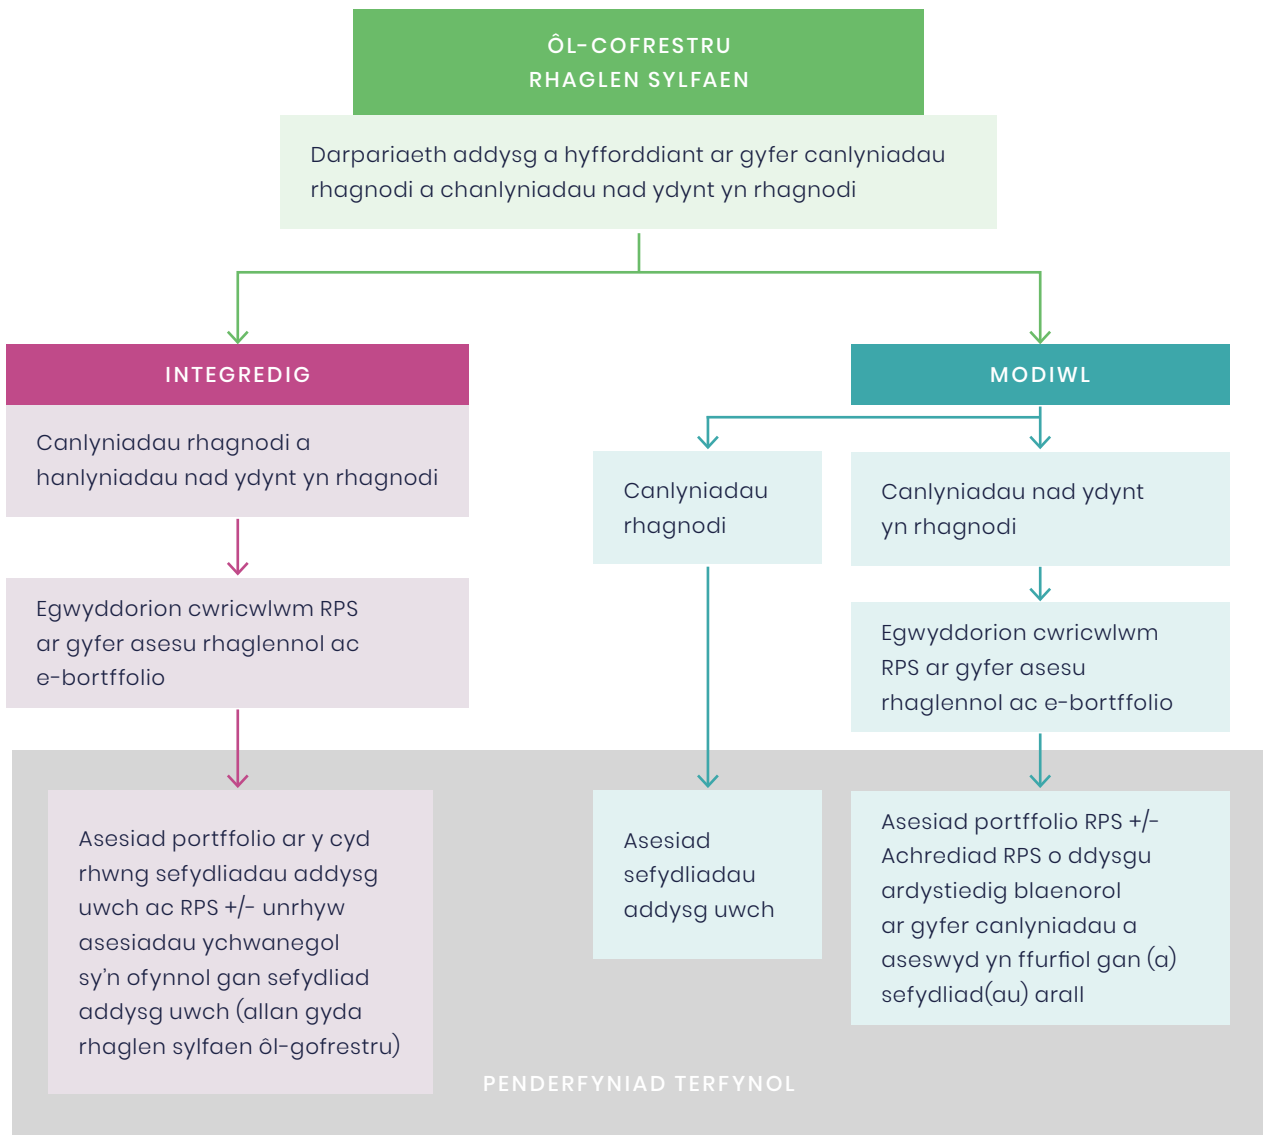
ÔL-COFRESTRU
RHAGLEN SYLFAEN

Darpariaeth addysg a hyfforddiant ar gyfer canlyniadau rhagnodi a chanlyniadau nad ydynt yn rhagnodi

INTEGREDIG

Canlyniadau rhagnodi a hanlyniadau nad ydynt yn rhagnodi

Egwyddorion cwricwlwm RPS ar gyfer asesu rhaglennol ac e-bortffolio

Asesiad portffolio ar y cyd rhwng sefydliadau addysg uwch ac RPS +/- unrhyw asesiadau ychwanegol sy'n ofynnol gan sefydliad addysg uwch (allan gyda rhaglen sylfaen ôl-gofrestru)

MODIWL

Canlyniadau rhagnodi

Asesiad sefydliadau addysg uwch

Canlyniadau nad ydynt yn rhagnodi

Egwyddorion cwricwlwm RPS ar gyfer asesu rhaglennol ac e-bortffolio

Asesiad portffolio RPS +/- Achrediad RPS o ddysgu ardystiedig blaenorol ar gyfer canlyniadau a aseswyd yn ffurfiol gan (a) sefydliad(au) arall

PENDERFYNIAD TERFYNOL